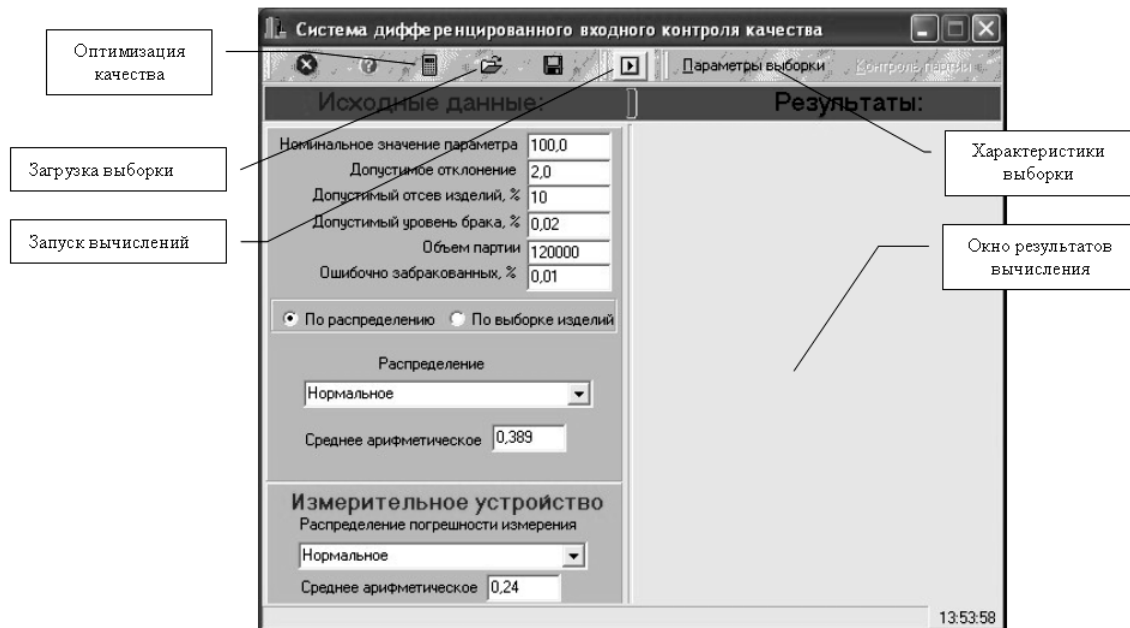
Оптимизация качества

Система дифференцированного входного контроля качества

Параметры выборки

Контроль партии

Исходные данные:

Результаты:

Загрузка выборки

Характеристики выборки

Запуск вычислений

Окно результатов вычисления

Номинальное значение параметра 100,0

Допустимое отклонение 2,0

Допустимый отсев изделий, % 10

Допустимый уровень брака, % 0,02

Объем партии 120000

Ошибочно забракованных, % 0,01

По распределению

По выборке изделий

Распределение

Нормальное

Среднее арифметическое 0,389

Измерительное устройство

Распределение погрешности измерения

Нормальное

Среднее арифметическое 0,24

13:53:58